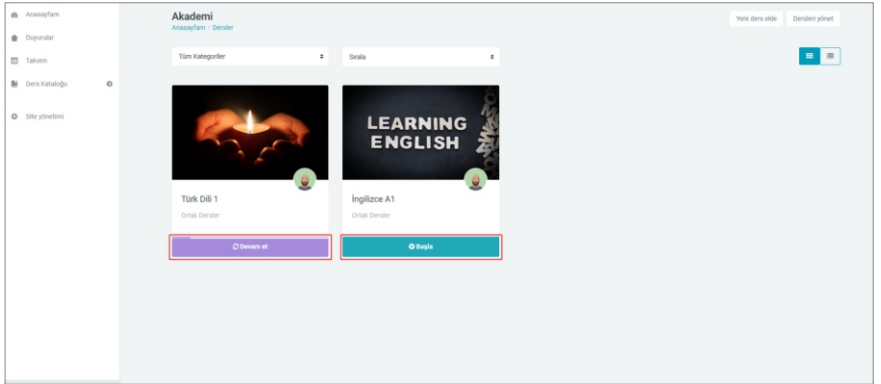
Anasayfam
Duyurular
Takvim
Ders Kataloğu
Site yönetimi

Akademi
Anasayfam / Dersler

Yeni ders ekle
Dersleri yönet

Tüm Kategoriler
Sırala

LEARNING ENGLISH

Türk Dili 1
Ortak Dersler
Devam et

İngilizce A1
Ortak Dersler
Başla